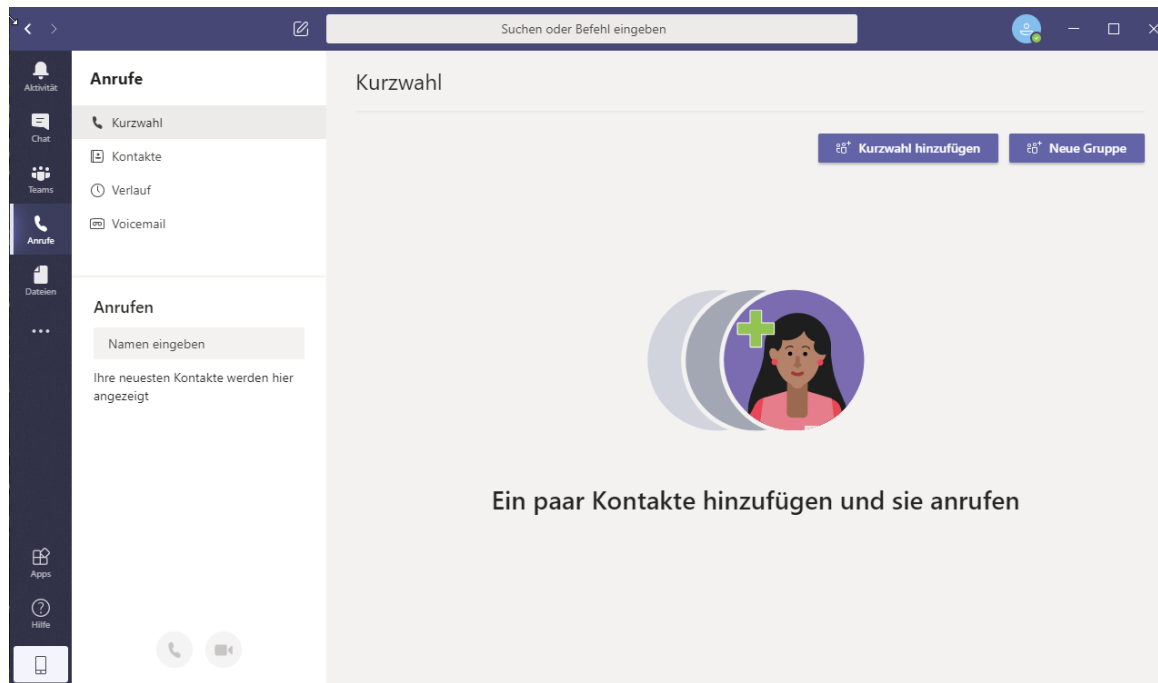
Suchen oder Befehl eingeben

Aktivität
Chat
Teams
Anrufe
Dateien
...
Apps
Hilfe

Anrufe

Kurzwahl
Kontakte
Verlauf
Voicemail

Anrufen

Namen eingeben

Ihre neuesten Kontakte werden hier angezeigt

Kurzwahl

Kurzwahl hinzufügen
Neue Gruppe

Ein paar Kontakte hinzufügen und sie anrufen